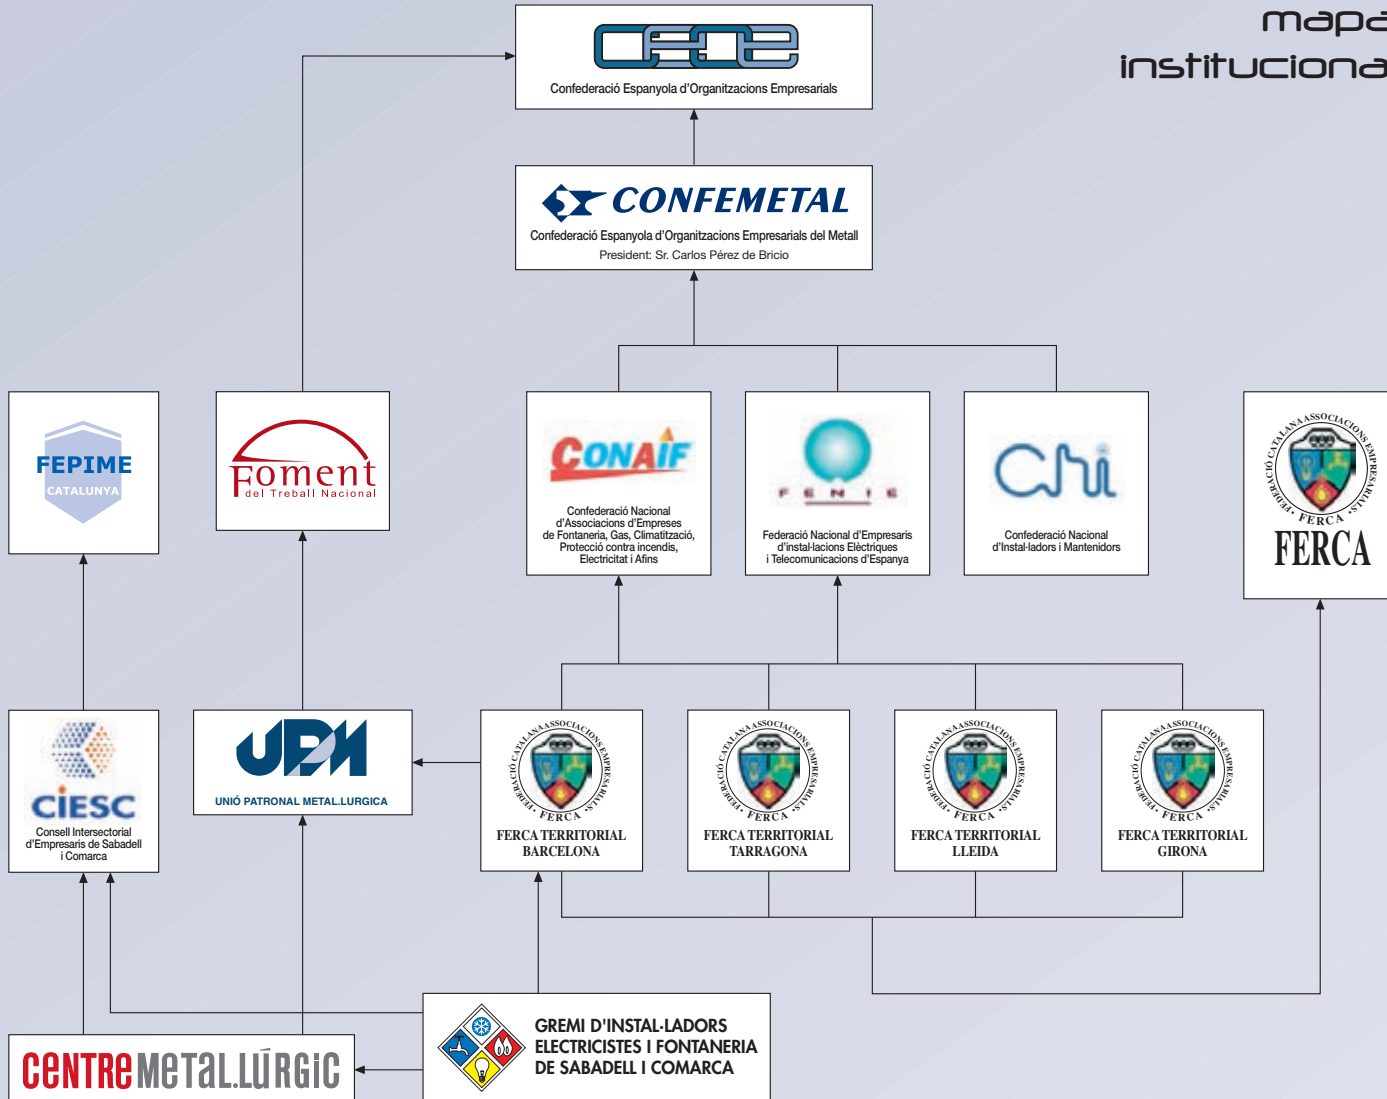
mapa
instituciona

CEOE
Confederació Espanyola d'Organitzacions Empresarials

CONFEMETAL
Confederació Espanyola d'Organitzacions Empresarials del Metall
President: Sr. Carlos Pérez de Bricio

FEPIME
CATALUNYA

Foment
del Treball Nacional

CONAIF
Confederació Nacional d'Associacions d'Empreses de Fontaneria, Gas, Climatització, Protecció contra incendis, Electricitat i Afins

FENIE
Federació Nacional d'Empresaris d'instal·lacions Elèctriques i Telecomunicacions d'Espanya

CNI
Confederació Nacional d'Instal·ladors i Mantenidors

FEDERACIÓ CATALANA ASSOCIACIONS EMPRESARIALS · FERCA ·
FERCA

CIESC
Consell Intersectorial d'Empresaris de Sabadell i Comarca

UPM
UNIÓ PATRONAL METAL.LURGICA

FEDERACIÓ CATALANA ASSOCIACIONS EMPRESARIALS · FERCA ·
FERCA TERRITORIAL BARCELONA

FEDERACIÓ CATALANA ASSOCIACIONS EMPRESARIALS · FERCA ·
FERCA TERRITORIAL TARRAGONA

FEDERACIÓ CATALANA ASSOCIACIONS EMPRESARIALS · FERCA ·
FERCA TERRITORIAL LLEIDA

FEDERACIÓ CATALANA ASSOCIACIONS EMPRESARIALS · FERCA ·
FERCA TERRITORIAL GIRONA

CENTRE METAL.LÚRGIC

GREMI D'INSTAL·LADORS ELECTRICISTES I FONTANERIA DE SABADELL I COMARCA